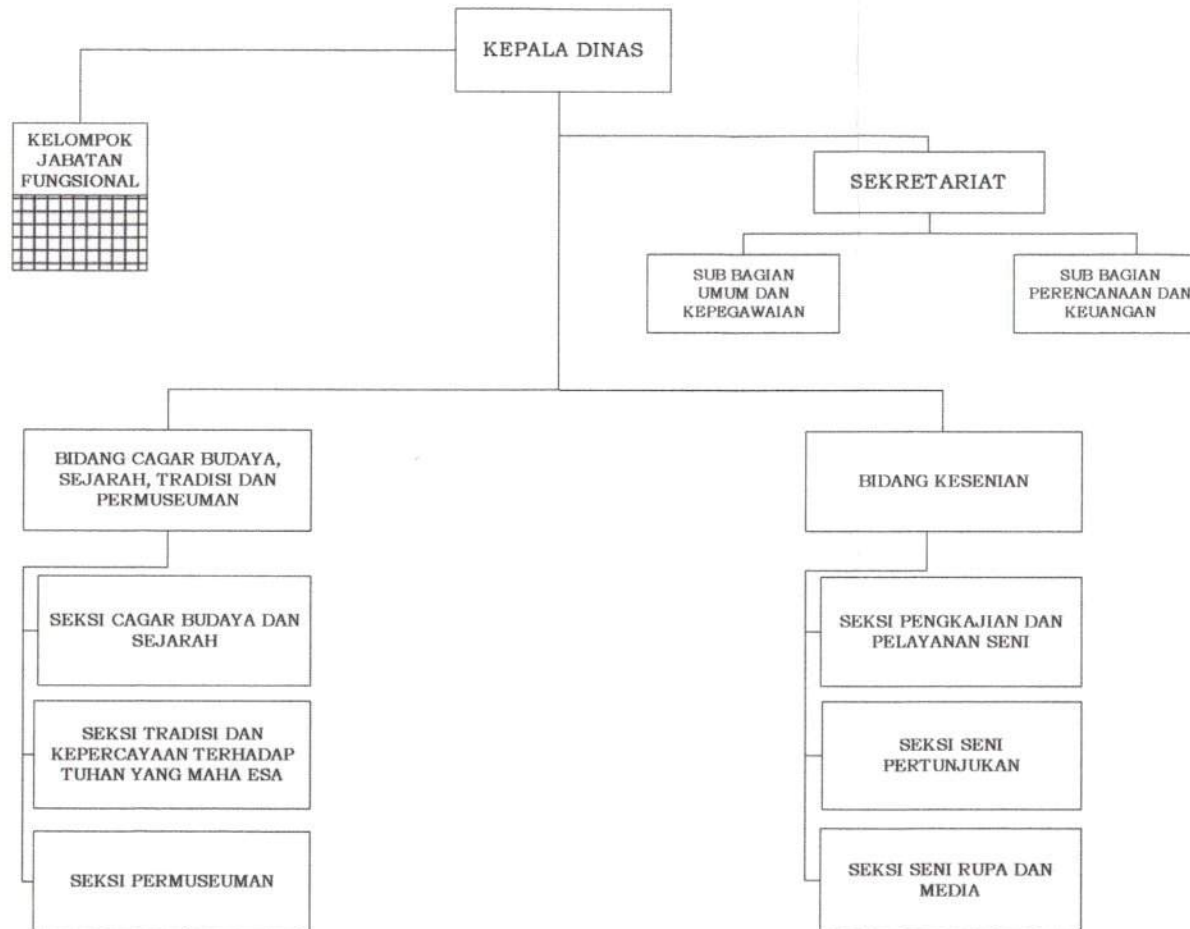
KEPALA DINAS

KELOMPOK JABATAN FUNGSIONAL

SEKRETARIAT

SUB BAGIAN UMUM DAN KEPEGAWAIAN

SUB BAGIAN PERENCANAAN DAN KEUANGAN

BIDANG CAGAR BUDAYA, SEJARAH, TRADISI DAN PERMUSEUMAN

BIDANG KESENIAN

SEKSI CAGAR BUDAYA DAN SEJARAH

SEKSI TRADISI DAN KEPERCAYAAN TERHADAP TUHAN YANG MAHA ESA

SEKSI PERMUSEUMAN

SEKSI PENGKAJIAN DAN PELAYANAN SENI

SEKSI SENI PERTUNJUKAN

SEKSI SENI RUPA DAN MEDIA